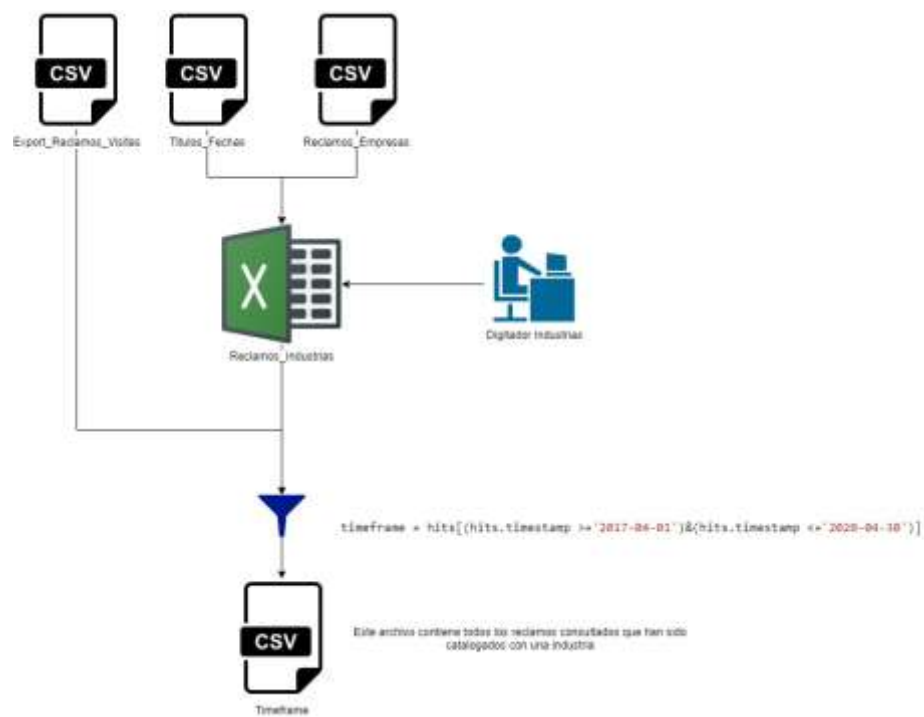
CSV
Export_Reclamos_Visitas

CSV
Titulos_Fechas

CSV
Reclamos_Empresas

X
Reclamos_Industrias

Digitador Industrias

timeframe = hits[(hits.timestamp >='2017-04-01')&(hits.timestamp <='2020-04-30')]

CSV
Timeframe

Este archivo contiene todos los reclamos consultados que han sido catalogados con una industria